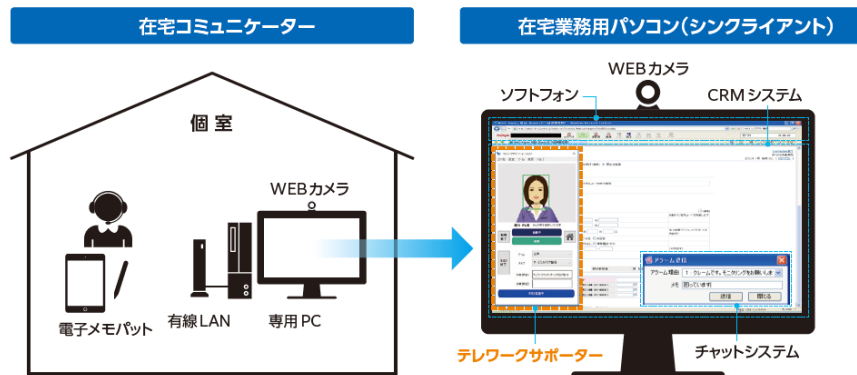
在宅コミュニケーター

個室

WEBカメラ

電子メモパット

有線LAN

専用PC

在宅業務用パソコン(シンクライアント)

WEBカメラ

ソフトフォン

CRMシステム

アラーム通知

アラーム種別

1. クレームです。モニタリングをお願いします

メモ

困っています

送信

閉じる

テレワークサポーター

チャットシステム